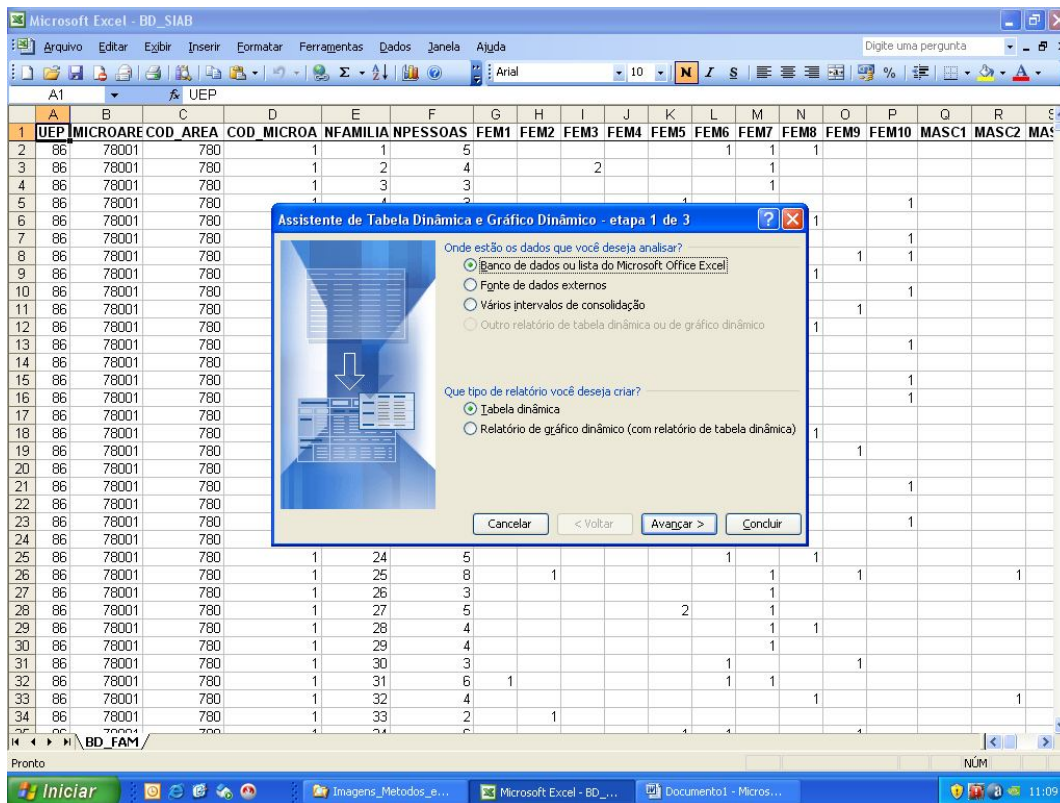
Microsoft Excel - BD_SIAB

Arquivo Editar Exibir Inserir Formatar Ferramentas Dados Janela Ajuda

Digite uma pergunta

Arial 10 N I S %

A1 UEP

| | A | B | C | D | E | F | G | H | I | J | K | L | M | N | O | P | Q | R |
|---|---|---|---|---|---|---|---|---|---|---|---|---|---|---|---|---|---|---|
| 1 | UEP | MICROARE | COD_AREA | COD_MICROA | NFAMILIA | NPESSOAS | FEM1 | FEM2 | FEM3 | FEM4 | FEM5 | FEM6 | FEM7 | FEM8 | FEM9 | FEM10 | MASC1 | MASC2 |
| 2 | 86 | 78001 | 780 | 1 | 1 | 5 | | | | | | 1 | 1 | 1 | | | | |
| 3 | 86 | 78001 | 780 | 1 | 2 | 4 | | | 2 | | | | 1 | | | | | |
| 4 | 86 | 78001 | 780 | 1 | 3 | 3 | | | | | | | 1 | | | | | |
| 5 | 86 | 78001 | 780 | | | | | | | | | | | | | 1 | | |
| 6 | 86 | 78001 | 780 | | | | | | | | | | | 1 | | | | |
| 7 | 86 | 78001 | 780 | | | | | | | | | | | | | 1 | | |
| 8 | 86 | 78001 | 780 | | | | | | | | | | | | 1 | 1 | | |
| 9 | 86 | 78001 | 780 | | | | | | | | | | | 1 | | | | |
| 10 | 86 | 78001 | 780 | | | | | | | | | | | | | 1 | | |
| 11 | 86 | 78001 | 780 | | | | | | | | | | | | 1 | | | |
| 12 | 86 | 78001 | 780 | | | | | | | | | | | 1 | | | | |
| 13 | 86 | 78001 | 780 | | | | | | | | | | | | | 1 | | |
| 14 | 86 | 78001 | 780 | | | | | | | | | | | | | | | |
| 15 | 86 | 78001 | 780 | | | | | | | | | | | | | 1 | | |
| 16 | 86 | 78001 | 780 | | | | | | | | | | | | | 1 | | |
| 17 | 86 | 78001 | 780 | | | | | | | | | | | | | | | |
| 18 | 86 | 78001 | 780 | | | | | | | | | | | 1 | | | | |
| 19 | 86 | 78001 | 780 | | | | | | | | | | | | 1 | | | |
| 20 | 86 | 78001 | 780 | | | | | | | | | | | | | | | |
| 21 | 86 | 78001 | 780 | | | | | | | | | | | | | 1 | | |
| 22 | 86 | 78001 | 780 | | | | | | | | | | | | | | | |
| 23 | 86 | 78001 | 780 | | | | | | | | | | | | | 1 | | |
| 24 | 86 | 78001 | 780 | | | | | | | | | | | | | | | |
| 25 | 86 | 78001 | 780 | 1 | 24 | 5 | | | | | | 1 | | 1 | | | | |
| 26 | 86 | 78001 | 780 | 1 | 25 | 8 | | 1 | | | | | 1 | | 1 | | | 1 |
| 27 | 86 | 78001 | 780 | 1 | 26 | 3 | | | | | | | 1 | | | | | |
| 28 | 86 | 78001 | 780 | 1 | 27 | 5 | | | | | 2 | | 1 | | | | | |
| 29 | 86 | 78001 | 780 | 1 | 28 | 4 | | | | | | | 1 | 1 | | | | |
| 30 | 86 | 78001 | 780 | 1 | 29 | 4 | | | | | | | 1 | | | | | |
| 31 | 86 | 78001 | 780 | 1 | 30 | 3 | | | | | | 1 | | | 1 | | | |
| 32 | 86 | 78001 | 780 | 1 | 31 | 6 | 1 | | | | | 1 | 1 | | | | | |
| 33 | 86 | 78001 | 780 | 1 | 32 | 4 | | | | | | | | 1 | | | | 1 |
| 34 | 86 | 78001 | 780 | 1 | 33 | 2 | | 1 | | | | | | | | | | |

Assistente de Tabela Dinâmica e Gráfico Dinâmico - etapa 1 de 3

Onde estão os dados que você deseja analisar?
Banco de dados ou lista do Microsoft Office Excel
Fonte de dados externos
Vários intervalos de consolidação
Outro relatório de tabela dinâmica ou de gráfico dinâmico

Que tipo de relatório você deseja criar?
Tabela dinâmica
Relatório de gráfico dinâmico (com relatório de tabela dinâmica)

Cancelar < Voltar Avançar > Concluir

BD_FAM

Pronto NÚM

Iniciar Imagens_Metodos_e... Microsoft Excel - BD_... Documento1 - Micros... 11:09